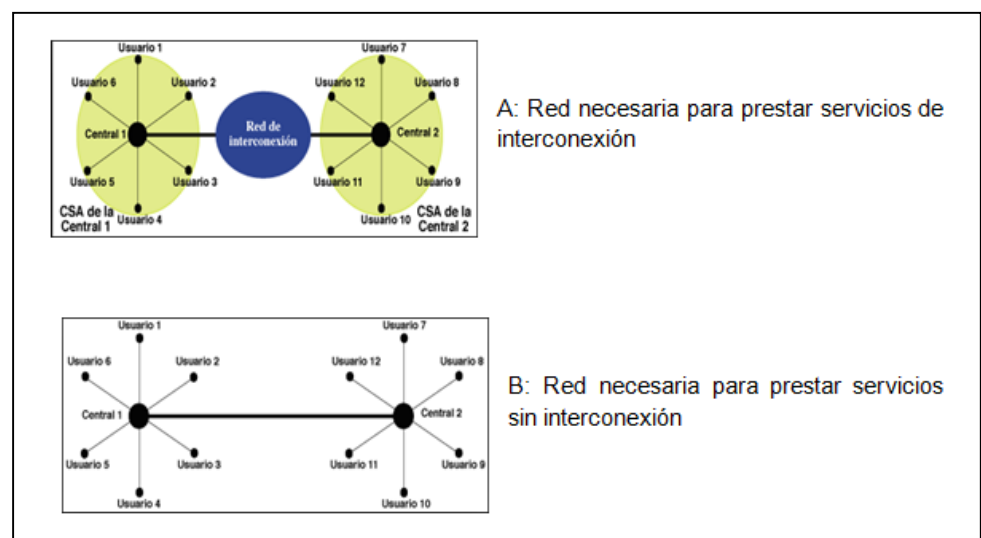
Usuario 1
Usuario 6
Usuario 2
Central 1
Usuario 5
Usuario 3
CSA de la Central 1
Usuario 4
Red de interconexión
Usuario 7
Usuario 12
Usuario 8
Central 2
Usuario 11
Usuario 9
Usuario 10
CSA de la Central 2

A: Red necesaria para prestar servicios de interconexión

Usuario 1
Usuario 6
Usuario 2
Central 1
Usuario 5
Usuario 3
Usuario 4
Usuario 7
Usuario 12
Usuario 8
Central 2
Usuario 11
Usuario 9
Usuario 10

B: Red necesaria para prestar servicios sin interconexión